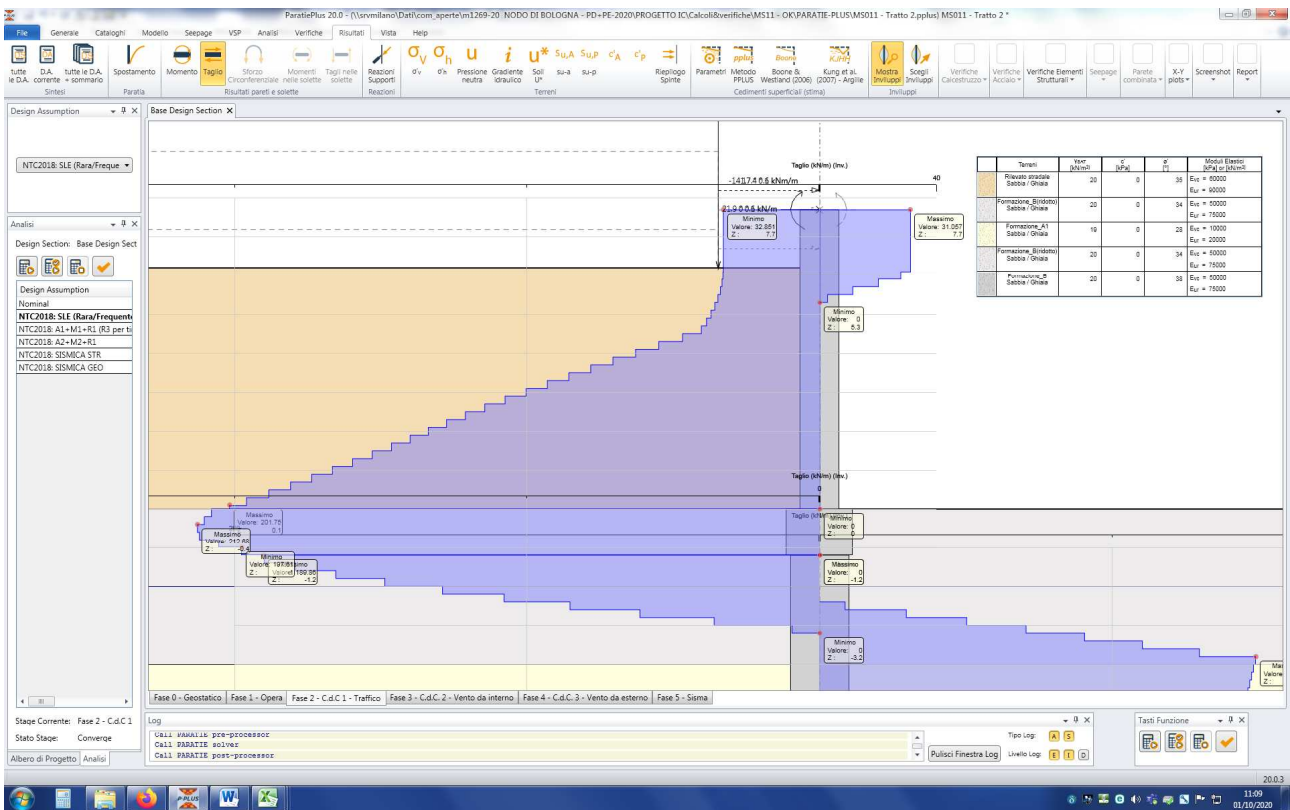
ParatiePlus 20.0 - (\\srvmilano\Dati\com_aperte\m1269-20_NODO DI BOLOGNA - PD+PE-2020\PROGETTO IC\Calcoli&verifiche\MS11 - OK\PARATIE-PLUS\MS011 - Tratto 2.pplus) MS011 - Tratto 2 *

File | Generale | Cataloghi | Modello | Seepage | VSP | Analisi | Verifiche | Risultati | Vista | Help

tutte le D.A. | D.A. corrente | tutte le D.A. + sommario | Sintesi | Spostamento | Paratia | Momento | Taglio | Sforzo Circonferenziale | Momenti nelle solette | Tagli nelle solette | Risultati pareti e solette | Reazioni Supporti | Reazioni | σ'v | σ'h | Pressione neutra | Gradiente idraulico | Soli U* | su-a | su-p | Riepilogo Spinte | Terreni | Parametri | Metodo PPLUS | Boone & Westland (2006) | Kung et al. (2007) - Argille | Cedimenti superficiali (stima) | Mostra Inviluppi | Scegli Inviluppi | Inviluppi | Verifiche Calcestruzzo | Verifiche Acciaio | Verifiche Elementi Strutturali | Seepage | Parete combinata | X-Y plots | Screenshot | Report

Design Assumption

NTC2018: SLE (Rara/Freque

Analisi

Design Section: Base Design Sect

Design Assumption
Nominal
NTC2018: SLE (Rara/Frequente
NTC2018: A1+M1+R1 (R3 per ti
NTC2018: A2+M2+R1
NTC2018: SISMICA STR
NTC2018: SISMICA GEO

Stage Corrente: Fase 2 - C.d.C 1
Stato Stage: Converge

Albero di Progetto | Analisi

Base Design Section

Taglio (kN/m) (Inv.)
-1417.4 0.6 kN/m
40
21.9 0.5 6 kN/m
Minimo Valore: 32.851 Z: 7.7
Massimo Valore: 31.057 Z: 7.7
Minimo Valore: 0 Z: 5.3

| Terreni | γsat [kN/m³] | c' [kPa] | φ' [°] | Moduli Elastici [kPa] or [kN/m³] |
|---|---|---|---|---|
| Rilevato stradale Sabbia / Ghiaia | 20 | 0 | 35 | Evc = 60000 Eur = 90000 |
| Formazione_B(ridotto) Sabbia / Ghiaia | 20 | 0 | 34 | Evc = 50000 Eur = 75000 |
| Formazione_A1 Sabbia / Ghiaia | 19 | 0 | 28 | Evc = 10000 Eur = 20000 |
| Formazione_B(ridotto) Sabbia / Ghiaia | 20 | 0 | 34 | Evc = 50000 Eur = 75000 |
| Formazione_B Sabbia / Ghiaia | 20 | 0 | 38 | Evc = 50000 Eur = 75000 |

Taglio (kN/m) (Inv.)
0
Massimo Valore: 201.75 0.1
Massimo Valore: 212.68 Z: -0.4
Minimo Valore: 197.61 Valore: 189.96 Z: -1.2
Taglio (kN/m)
Minimo Valore: 0 Z: 0
Massimo Valore: 0 Z: -1.2
Minimo Valore: 0 Z: -3.2
Mas Valore Z:

Fase 0 - Geostatico | Fase 1 - Opera | Fase 2 - C.d.C 1 - Traffico | Fase 3 - C.d.C. 2 - Vento da interno | Fase 4 - C.d.C. 3 - Vento da esterno | Fase 5 - Sisma

Log
Call PARATIE pre-processor
Call PARATIE solver
Call PARATIE post-processor

Pulisci Finestra Log | Tipo Log: A S | Livello Log: E I D

Tasti Funzione

20.0.3
11:09
01/10/2020